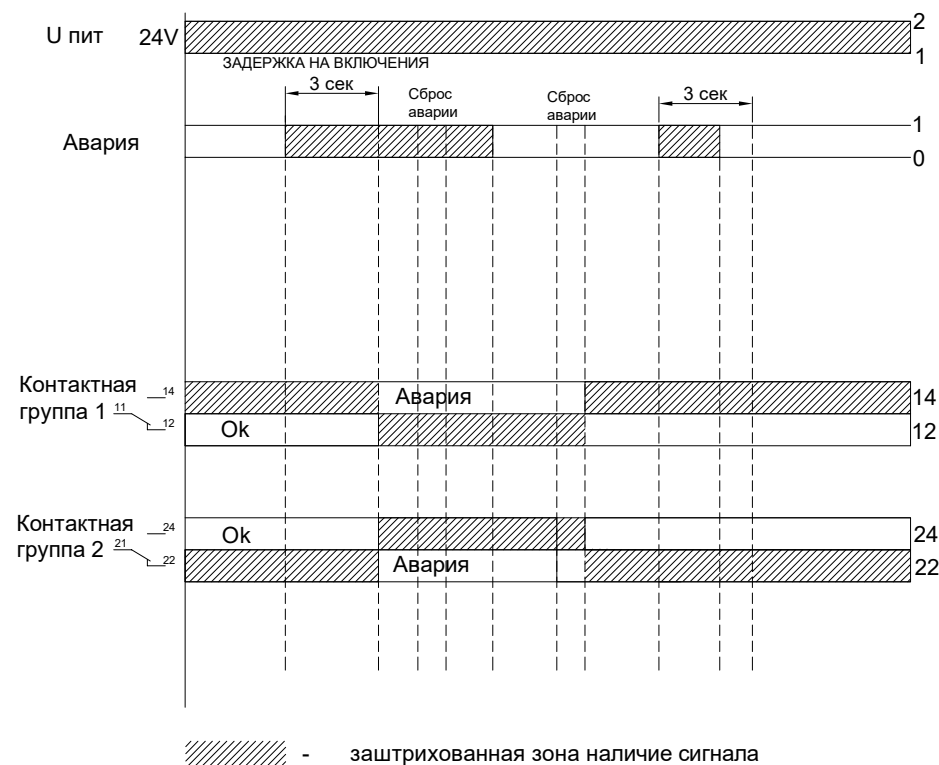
U пит 24V
2
1
ЗАДЕРЖКА НА ВКЛЮЧЕНИЯ
3 сек
Сброс аварии
Сброс аварии
3 сек
Авария
1
0
Контактная группа 1
14
11
12
Авария
14
Ok
12
Контактная группа 2
24
21
22
Ok
24
Авария
22
- заштрихованная зона наличие сигнала